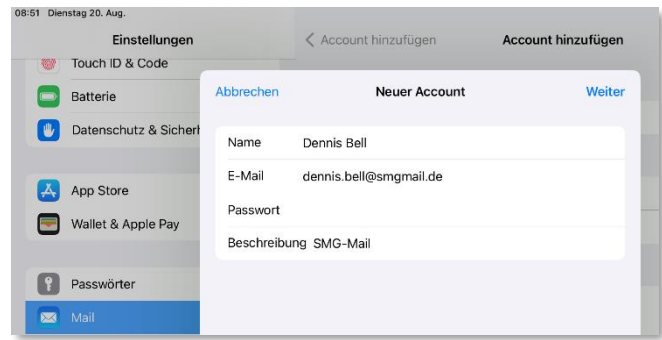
08:51 Dienstag 20. Aug.

Einstellungen

Touch ID & Code

Batterie

Datenschutz & Sicherh

App Store

Wallet & Apple Pay

Passwörter

Mail

< Account hinzufügen

Account hinzufügen

Abbrechen

Neuer Account

Weiter

Name Dennis Bell

E-Mail dennis.bell@smgmail.de

Passwort

Beschreibung SMG-Mail